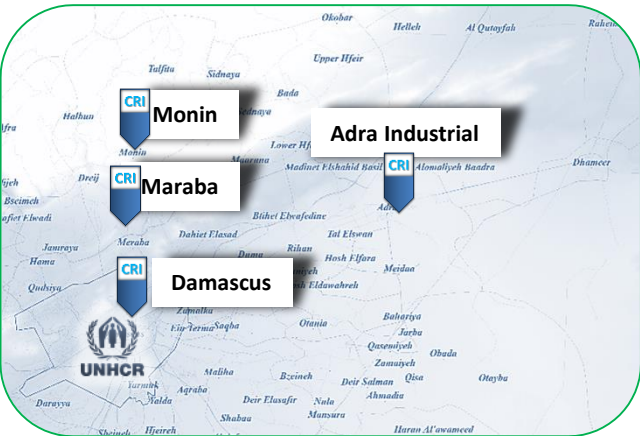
CRI Monin

CRI Maraba

CRI Damascus

Adra Industrial

CRI

UNHCR

Okobar
Helleh
Al Qutayfah
Ruheiba
Talfita
Sidnaya
Upper Hfeir
Halbun
Bada
Sednaya
Afra
Monin
Lower Hfeir
Maaraba
Madinet Elshahid Basil
Alomaliyeh Baadra
Dhameer
Dreij
Ifjeh
Bseimeh
Ashrafiet Elwadi
Btihet Elwafedine
Adra
Jaurayaa
Meraba
Dahiet Elasad
Tal Elswan
Hama
Duma
Rihan
Hosh Elfara
Meidaa
Qudsiya
Harasta
Misraba
Hosh Eldawahreh
Zamalka
Ein Terma
Saqba
Otania
Bahariya
Jarba
Qaseemiyeh
Obada
Zamaniyeh
Yarmuk
Maliha
Bzeineh
Qisa
Otayba
Babila
Deir Salman
Ahmadia
Daraya
Deir Elasafir
Nala
Mansura
Shebaa
Sbeineh
Hjeireh
Haran Al'awameed